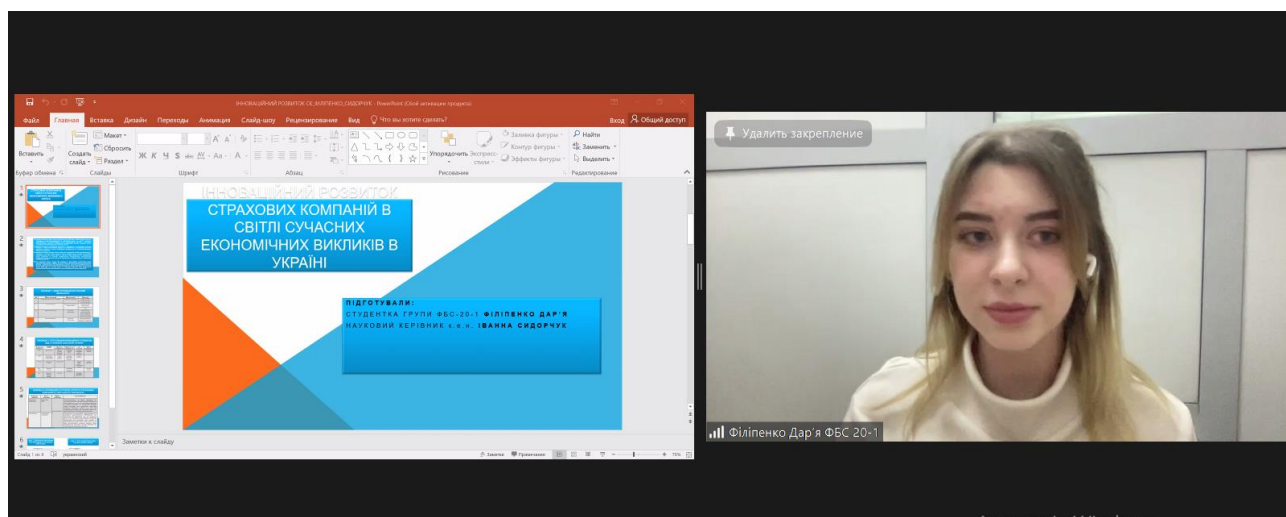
ІННОВАЦІЙНИЙ РОЗВИТОК СК_ФІЛІПЕНКО_СИДОРЧУК - PowerPoint (Сбой активации продукта)

Файл Главная Вставка Дизайн Переходы Анимация Слайд-шоу Рецензирование Вид Что вы хотите сделать? Вход Общий доступ

Вставить Создать слайд Макет Сбросить Раздел Буфер обмена Слайды Шрифт Абзац Упорядочить Экспресс-стили Заливка фигуры Контур фигуры Эффекты фигуры Рисование Найти Заменить Выделить Редактирование

ІННОВАЦІЙНИЙ РОЗВИТОК СТРАХОВИХ КОМПАНІЙ В СВІТЛІ СУЧАСНИХ ЕКОНОМІЧНИХ ВИКЛИКІВ В УКРАЇНІ

ПІДГОТУВАЛИ:
СТУДЕНТКА ГРУПИ ФБС-20-1 ФІЛІПЕНКО ДАР'Я
НАУКОВИЙ КЕРІВНИК к.е.н. ІВАННА СИДОРЧУК

Заметки к слайду

Слайд 1 из 8 українська Заметки Примечания 75%

Удалить закрепление

Філіпенко Дар'я ФБС 20-1